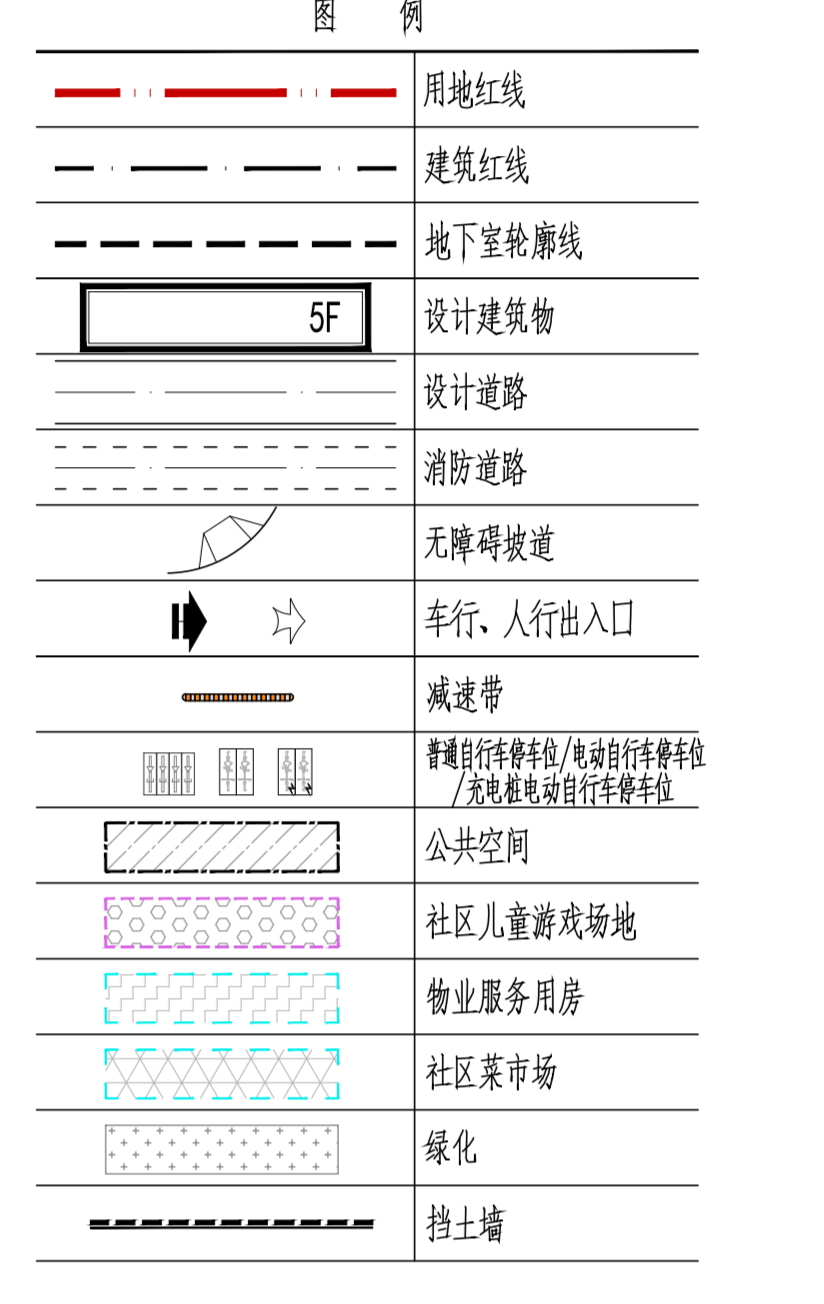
图　例

| | |
|---|---|
| | 用地红线 |
| | 建筑红线 |
| | 地下室轮廓线 |
| 5F | 设计建筑物 |
| | 设计道路 |
| | 消防道路 |
| | 无障碍坡道 |
| | 车行、人行出入口 |
| | 减速带 |
| | 普通自行车停车位/电动自行车停车位/充电桩电动自行车停车位 |
| | 公共空间 |
| | 社区儿童游戏场地 |
| | 物业服务用房 |
| | 社区菜市场 |
| | 绿化 |
| | 挡土墙 |